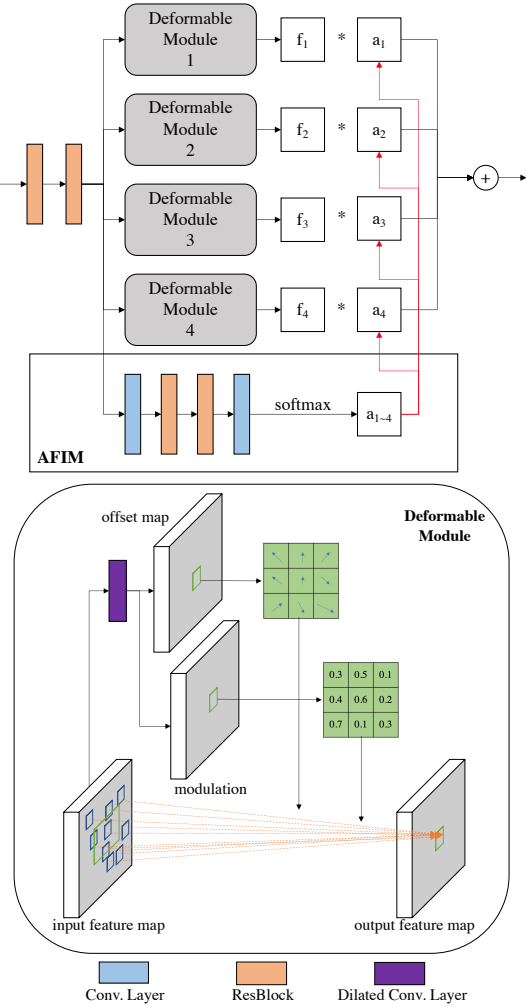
Deformable Module 1

$f_1$ * $a_1$

Deformable Module 2

$f_2$ * $a_2$

Deformable Module 3

$f_3$ * $a_3$

Deformable Module 4

$f_4$ * $a_4$

+

softmax

$a_{1\sim4}$

AFIM

Deformable Module

offset map

| 0.3 | 0.5 | 0.1 |
|---|---|---|
| 0.4 | 0.6 | 0.2 |
| 0.7 | 0.1 | 0.3 |

modulation

input feature map

output feature map

Conv. Layer

ResBlock

Dilated Conv. Layer